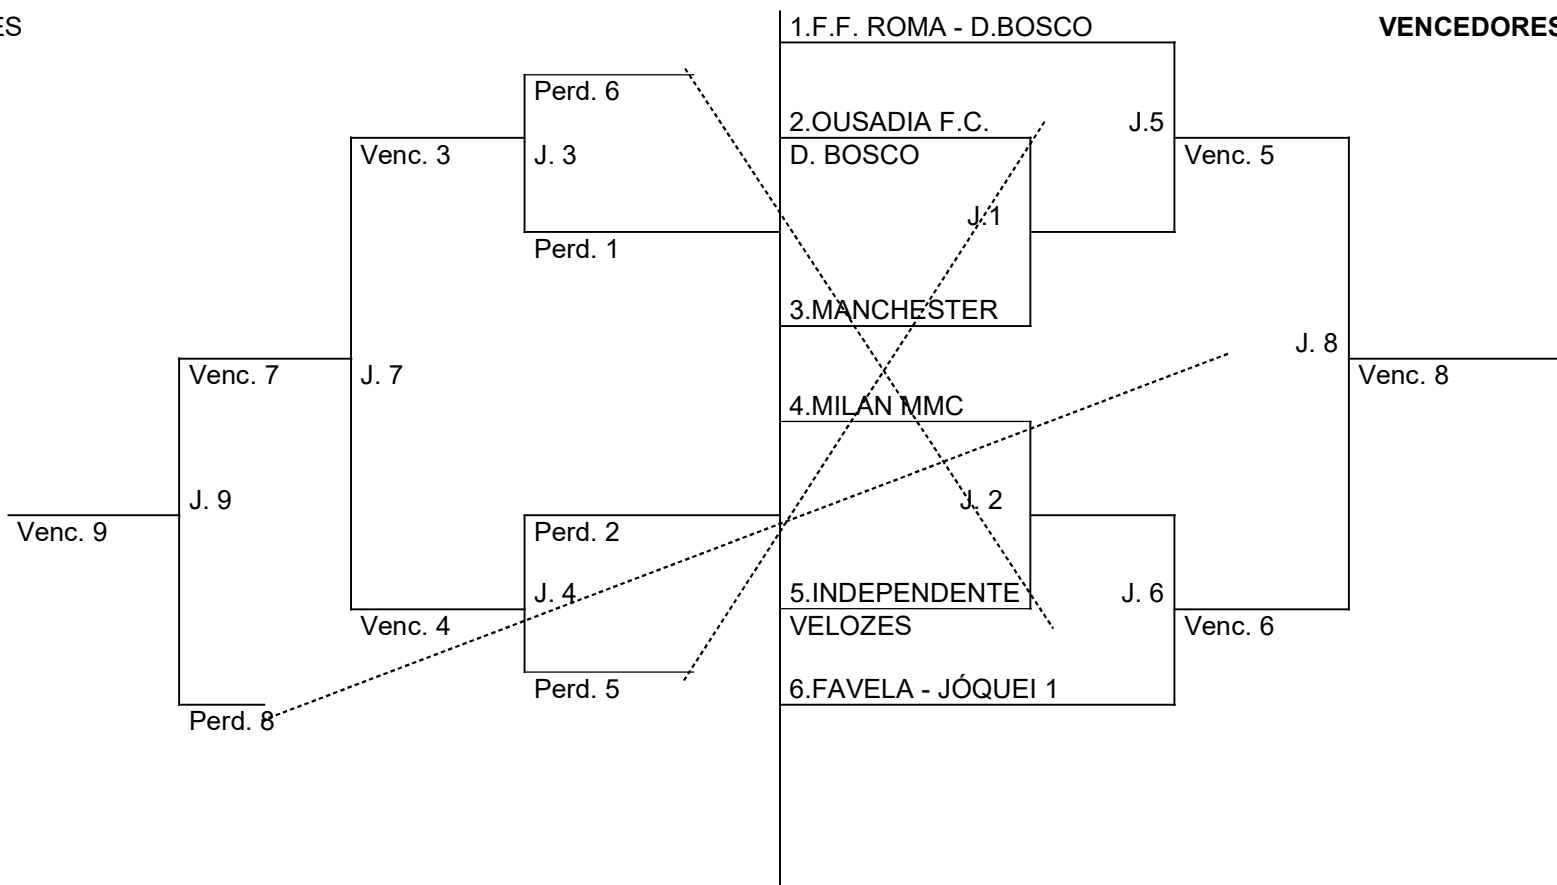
ES

1.F.F. ROMA - D.BOSCO

VENCEDORES

Perd. 6

2.OUSADIA F.C.

J.5

Venc. 3

J. 3

D. BOSCO

Venc. 5

J.1

Perd. 1

3.MANCHESTER

J. 8

Venc. 7

J. 7

Venc. 8

4.MILAN MMC

J. 9

J. 2

Venc. 9

Perd. 2

J. 4

5.INDEPENDENTE

J. 6

Venc. 4

VELOZES

Venc. 6

Perd. 5

6.FAVELA - JÓQUEI 1

Perd. 8